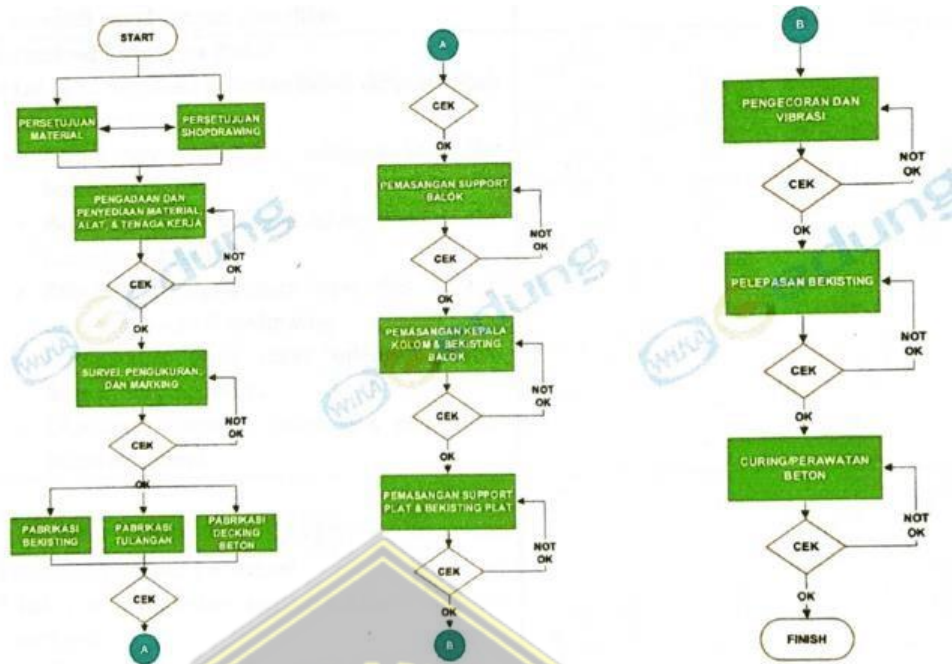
START

PERSETUJUAN MATERIAL

PERSETUJUAN SHOPDRAWING

PENGADAAN DAN PENYEDIAAN MATERIAL, ALAT, & TENAGA KERJA

CEK

NOT OK

OK

SURVEI PENGUKURAN, DAN MARKING

CEK

NOT OK

OK

PABRIKASI BEKISTING

PABRIKASI TULANGAN

PABRIKASI DECKING BETON

CEK

A

A

CEK

OK

PEMASANGAN SUPPORT BALOK

CEK

NOT OK

OK

PEMASANGAN KEPALA KOLOM & BEKISTING BALOK

CEK

NOT OK

OK

PEMASANGAN SUPPORT PLAT & BEKISTING PLAT

CEK

NOT OK

OK

B

B

PENGECORAN DAN VIBRASI

CEK

NOT OK

OK

PELEPASAN BEKISTING

CEK

NOT OK

OK

CURING/PERAWATAN BETON

CEK

NOT OK

OK

FINISH